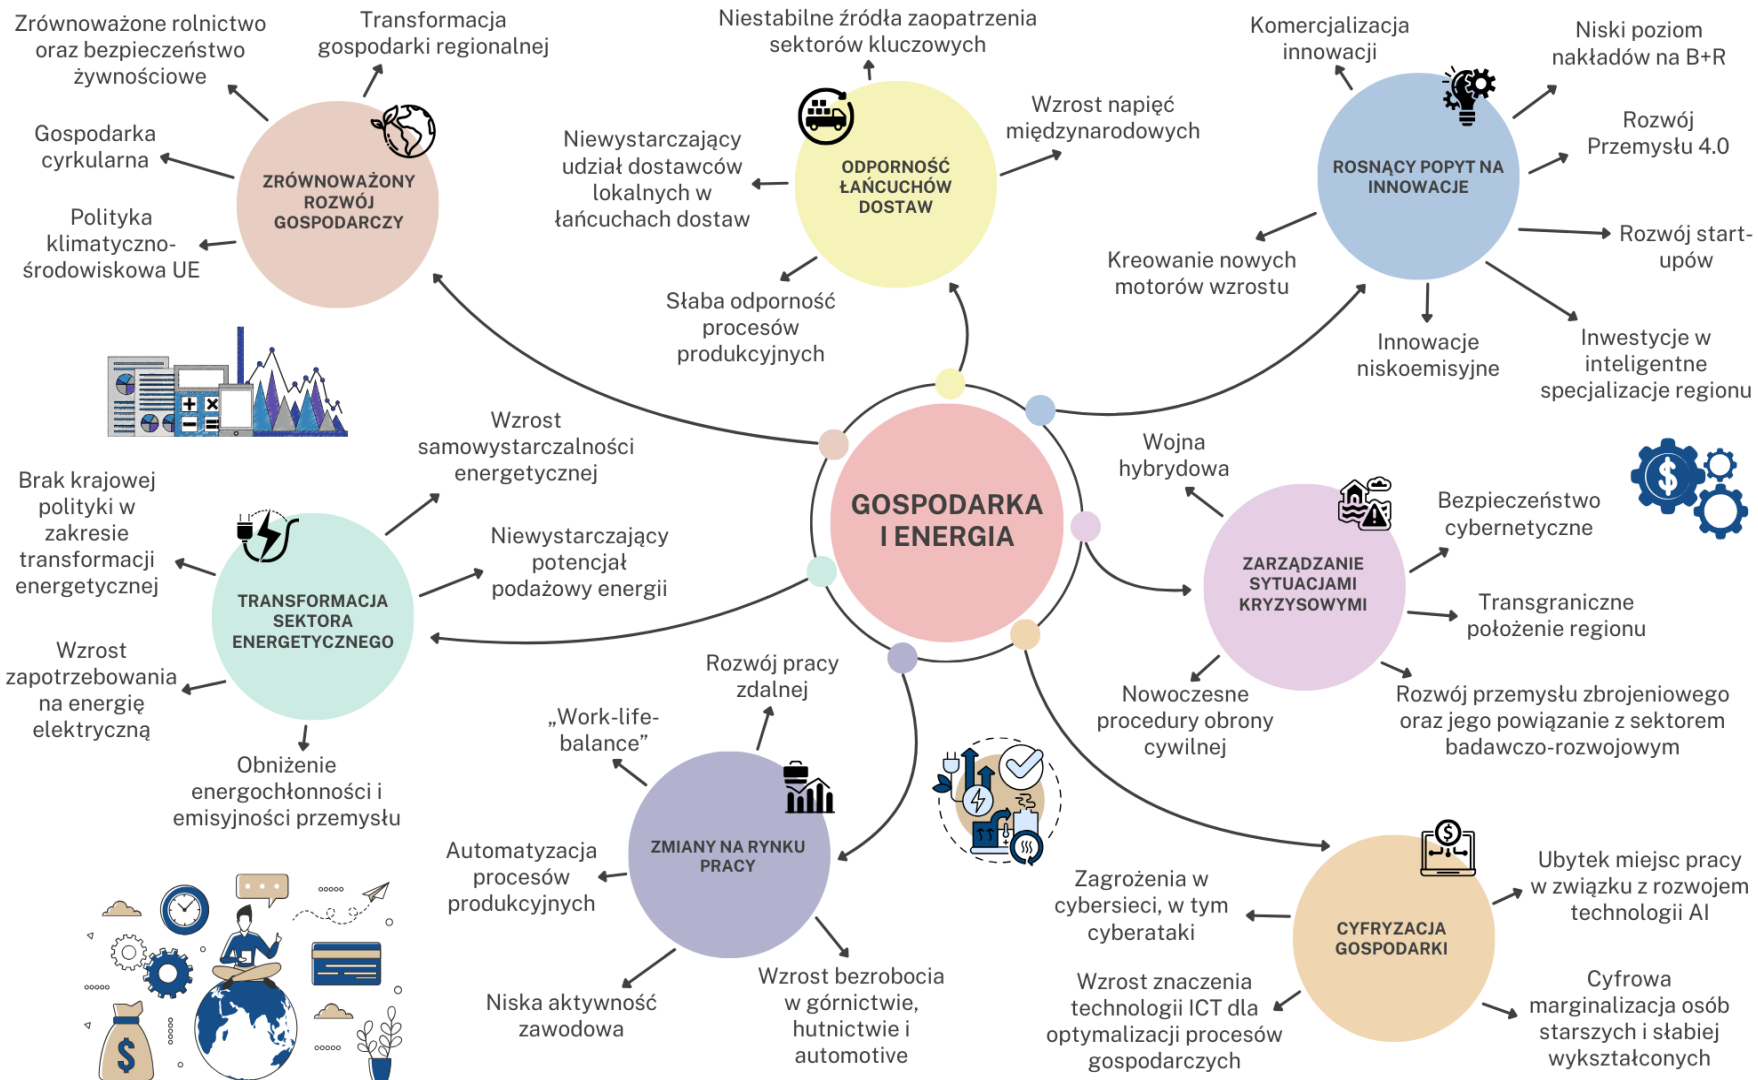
GOSPODARKA I ENERGIA

ZRÓWNOWAŻONY ROZWÓJ GOSPODARCZY

Zrównoważone rolnictwo oraz bezpieczeństwo żywnościowe

Transformacja gospodarki regionalnej

Gospodarka cyrkularna

Polityka klimatyczno-środowiskowa UE

ODPORNOŚĆ ŁAŃCUCHÓW DOSTAW

Niestabilne źródła zaopatrzenia sektorów kluczowych

Wzrost napięć międzynarodowych

Niewystarczający udział dostawców lokalnych w łańcuchach dostaw

Słaba odporność procesów produkcyjnych

ROSNĄCY POPYT NA INNOWACJE

Komercjalizacja innowacji

Niski poziom nakładów na B+R

Rozwój Przemysłu 4.0

Rozwój start-upów

Kreowanie nowych motorów wzrostu

Innowacje niskoemisyjne

Inwestycje w inteligentne specjalizacje regionu

TRANSFORMACJA SEKTORA ENERGETYCZNEGO

Wzrost samowystarczalności energetycznej

Brak krajowej polityki w zakresie transformacji energetycznej

Niewystarczający potencjał podażowy energii

Wzrost zapotrzebowania na energię elektryczną

Obniżenie energochłonności i emisyjności przemysłu

ZARZĄDZANIE SYTUACJAMI KRYZYSOWYMI

Wojna hybrydowa

Bezpieczeństwo cybernetyczne

Transgraniczne położenie regionu

Nowoczesne procedury obrony cywilnej

Rozwój przemysłu zbrojeniowego oraz jego powiązanie z sektorem badawczo-rozwojowym

ZMIANY NA RYNKU PRACY

Rozwój pracy zdalnej

„Work-life-balance"

Automatyzacja procesów produkcyjnych

Niska aktywność zawodowa

Wzrost bezrobocia w górnictwie, hutnictwie i automotive

CYFRYZACJA GOSPODARKI

Ubytek miejsc pracy w związku z rozwojem technologii AI

Zagrożenia w cybersieci, w tym cyberataki

Wzrost znaczenia technologii ICT dla optymalizacji procesów gospodarczych

Cyfrowa marginalizacja osób starszych i słabiej wykształconych